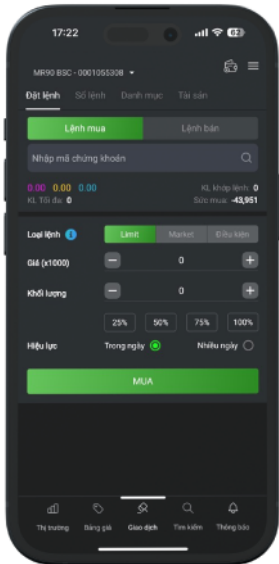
17:22

62

MR90 BSC - 0001055308

Đặt lệnh
Sổ lệnh
Danh mục
Tài sản

Lệnh mua
Lệnh bán

Nhập mã chứng khoán

0.00 0.00 0.00
KL khớp lệnh: 0
KL Tối đa: 0
Sức mua: -43,951

Loại lệnh
Limit
Market
Điều kiện

Giá (x1000)
0

Khối lượng
0

25%
50%
75%
100%

Hiệu lực
Trong ngày
Nhiều ngày

MUA

Thị trường
Bảng giá
Giao dịch
Tìm kiếm
Thông báo